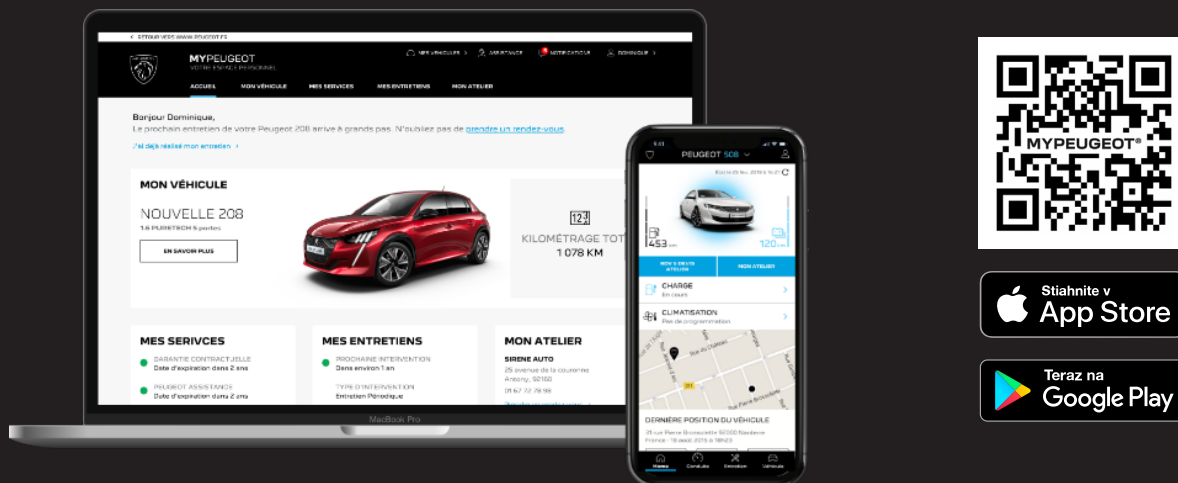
< RETOUR VERS WWW.PEUGEOT.FR

MYPEUGEOT
VOTRE ESPACE PERSONNEL

MES VÉHICULES > ASSISTANCE NOTIFICATIONS DOMINIQUE >

ACCUEIL MON VÉHICULE MES SERVICES MES ENTRETIENS MON ATELIER

Bonjour Dominique,
Le prochain entretien de votre Peugeot 208 arrive à grands pas. N'oubliez pas de prendre un rendez-vous.

J'ai déjà réalisé mon entretien >

MON VÉHICULE

NOUVELLE 208
1.6 PURETECH 5 portes

EN SAVOIR PLUS

KILOMÉTRAGE TOT
1 078 KM

MES SERIVCES

GARANTIE CONTRACTUELLE
Date d'expiration dans 2 ans

PEUGEOT ASSISTANCE
Date d'expiration dans 2 ans

MES ENTRETIENS

PROCHAINE INTERVENTION
Dans environ 1 an

TYPE D'INTERVENTION
Entretien Périodique

MON ATELIER

SIRENE AUTO
25 avenue de la couronne
Antony, 92160

01 67 72 78 98

MacBook Pro

PEUGEOT 508

453 km

120 km

CHARGE
En cours

CLIMATISATION
Pas de programmation

DERNIÈRE POSITION DU VÉHICULE

MYPEUGEOT®

Stiahnite v
App Store

Teraz na
Google Play